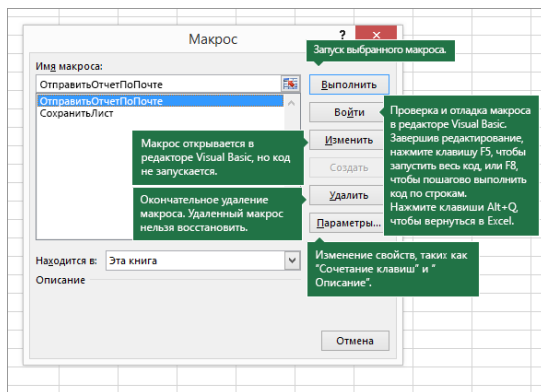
Макрос

?

Имя макроса:

ОтправитьОтчетПоПочте

ОтправитьОтчетПоПочте
СохранитьЛист

Запуск выбранного макроса.

Выполнить

Войти

Проверка и отладка макроса в редакторе Visual Basic. Завершив редактирование, нажмите клавишу F5, чтобы запустить весь код, или F8, чтобы пошагово выполнить код по строкам. Нажмите клавиши Alt+Q, чтобы вернуться в Excel.

Макрос открывается в редакторе Visual Basic, но код не запускается.

Изменить

Создать

Окончательное удаление макроса. Удаленный макрос нельзя восстановить.

Удалить

Параметры...

Изменение свойств, таких как "Сочетание клавиш" и " Описание".

Находится в: Эта книга

Описание

Отмена